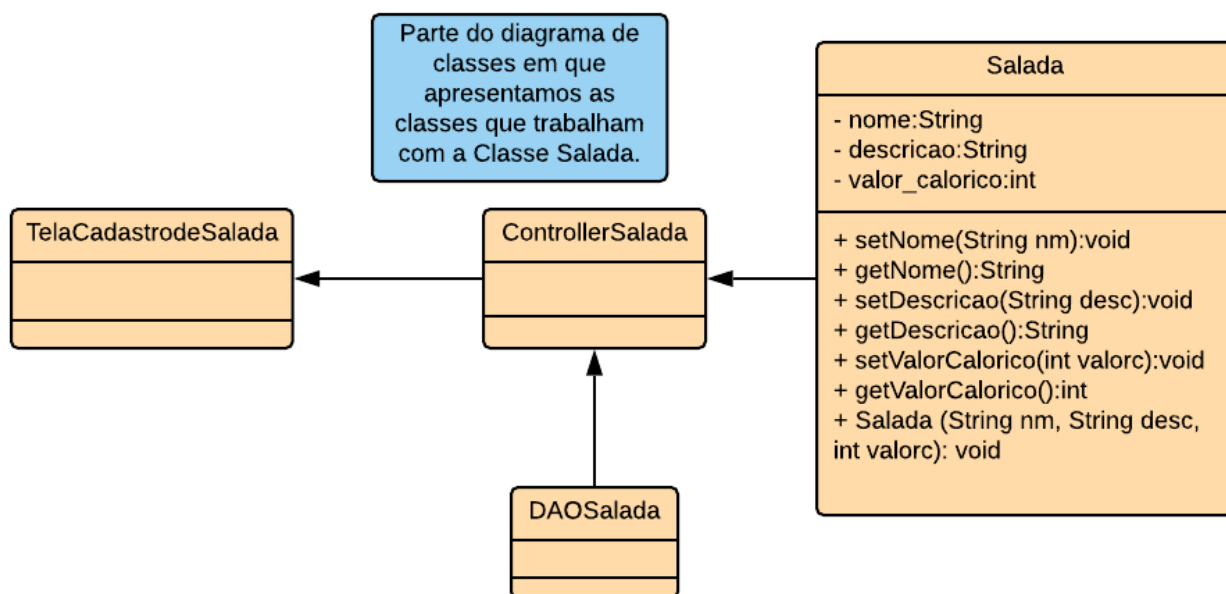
Parte do diagrama de classes em que apresentamos as classes que trabalham com a Classe Salada.

Salada

- nome:String
- descricao:String
- valor_calorico:int

+ setNome(String nm):void
+ getNome():String
+ setDescricao(String desc):void
+ getDescricao():String
+ setValorCalorico(int valorc):void
+ getValorCalorico():int
+ Salada (String nm, String desc, int valorc): void

TelaCadastrodeSalada

ControllerSalada

DAOSalada